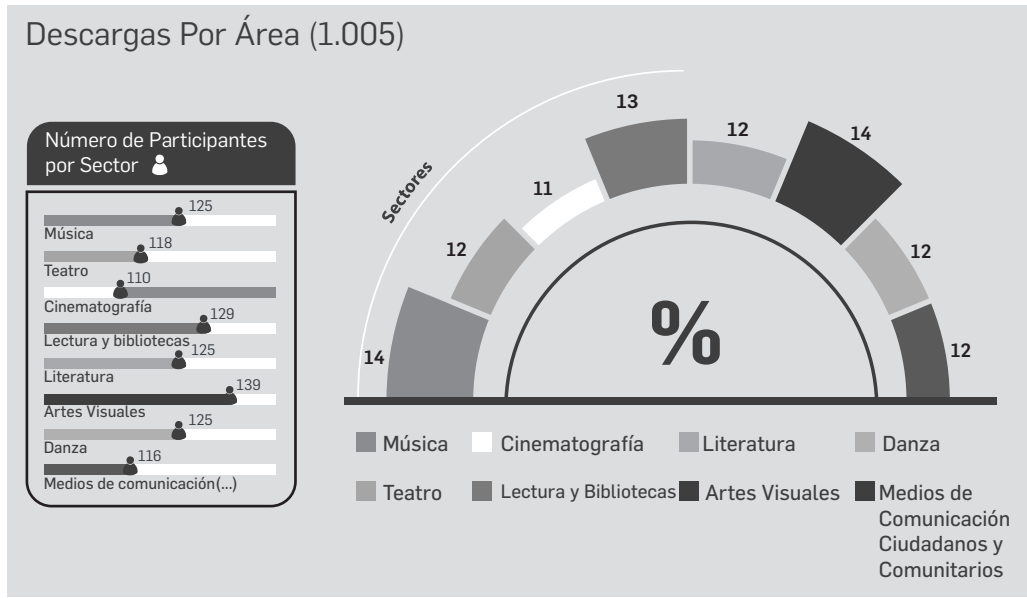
Descargas Por Área (1.005)

Número de Participantes por Sector

125
Música
118
Teatro
110
Cinematografía
129
Lectura y bibliotecas
125
Literatura
139
Artes Visuales
125
Danza
116
Medios de comunicación(...)

Sectores

14
12
11
13
12
14
12
12

%

Música
Cinematografía
Literatura
Danza
Teatro
Lectura y Bibliotecas
Artes Visuales
Medios de Comunicación Ciudadanos y Comunitarios